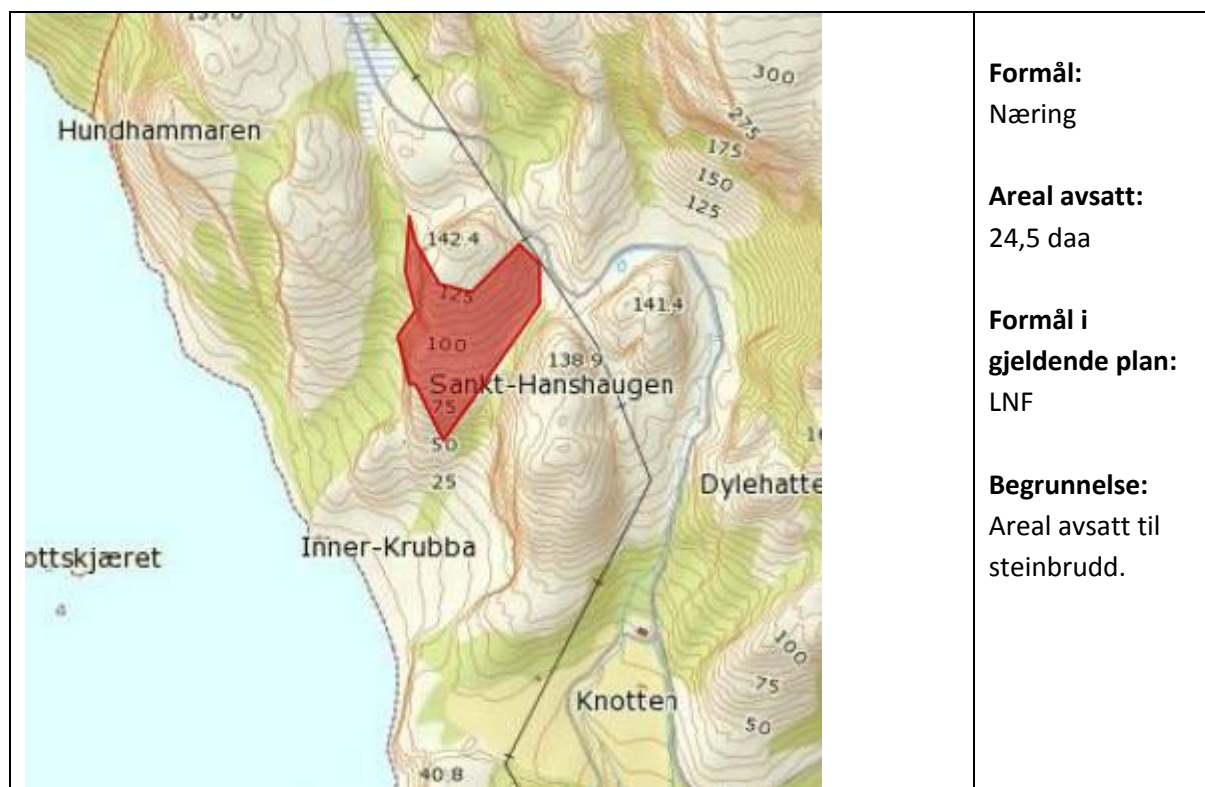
300
275
175
150
125
Hundhammaren
142.4
125
141.4
100
138.9
Sankt-Hanshaugen
75
50
25
Dylehatte
Inner-Krubba
ottskjæret
100
75
Knotten
50
40.8

**Formål:**
Næring

**Areal avsatt:**
24,5 daa

**Formål i gjeldende plan:**
LNF

**Begrunnelse:**
Areal avsatt til steinbrudd.